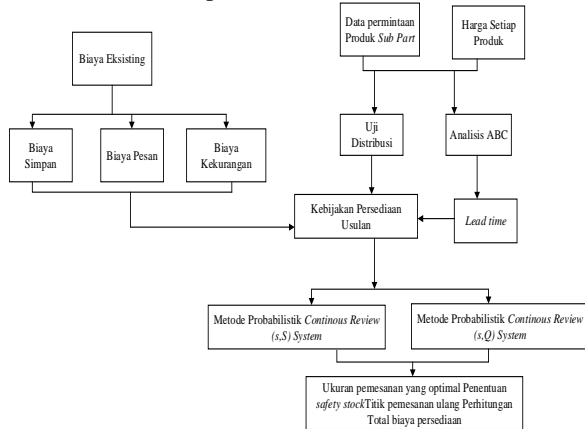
Data permintaan Produk *Sub Part*

Harga Setiap Produk

Biaya Eksisting

Biaya Simpan

Biaya Pesan

Biaya Kekurangan

Uji Distribusi

Analisis ABC

Kebijakan Persediaan Usulan

*Lead time*

Metode Probabilistik *Continous Review (s,S) System*

Metode Probabilistik *Continous Review (s,Q) System*

Ukuran pemesanan yang optimal Penentuan *safety stock*Titik pemesanan ulang Perhitungan Total biaya persediaan